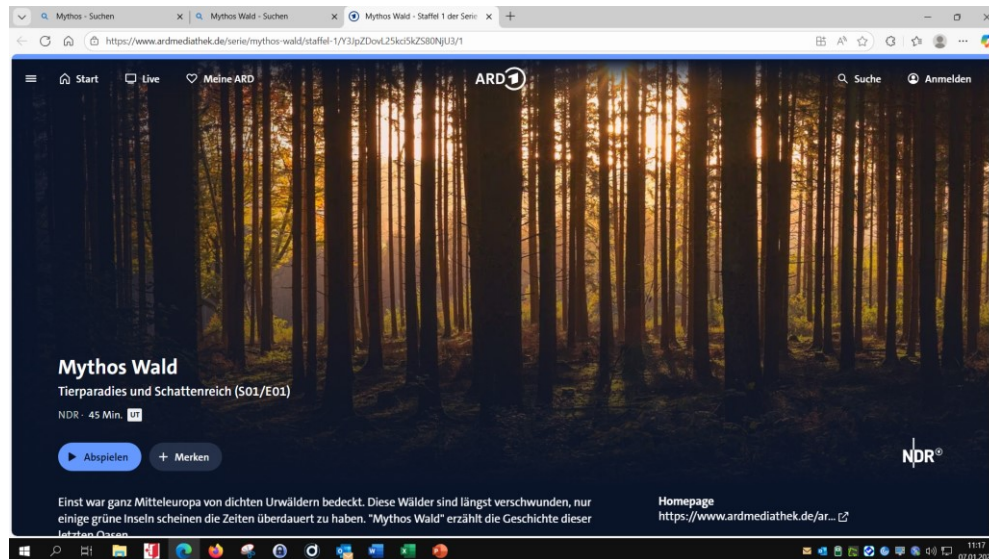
Mythos - Suchen
Mythos Wald - Suchen
Mythos Wald - Staffel 1 der Serie
https://www.ardmediathek.de/serie/mythos-wald/staffel-1/Y3JpZDovL25kci5kZS80NjU3/1

Start
Live
Meine ARD
ARD 1
Suche
Anmelden

Mythos Wald
Tierparadies und Schattenreich (S01/E01)
NDR · 45 Min. UT

Abspielen
+ Merken

NDR®

Einst war ganz Mitteleuropa von dichten Urwäldern bedeckt. Diese Wälder sind längst verschwunden, nur einige grüne Inseln scheinen die Zeiten überdauert zu haben. "Mythos Wald" erzählt die Geschichte dieser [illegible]

Homepage
https://www.ardmediathek.de/ar...

11:17
07.01.20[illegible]